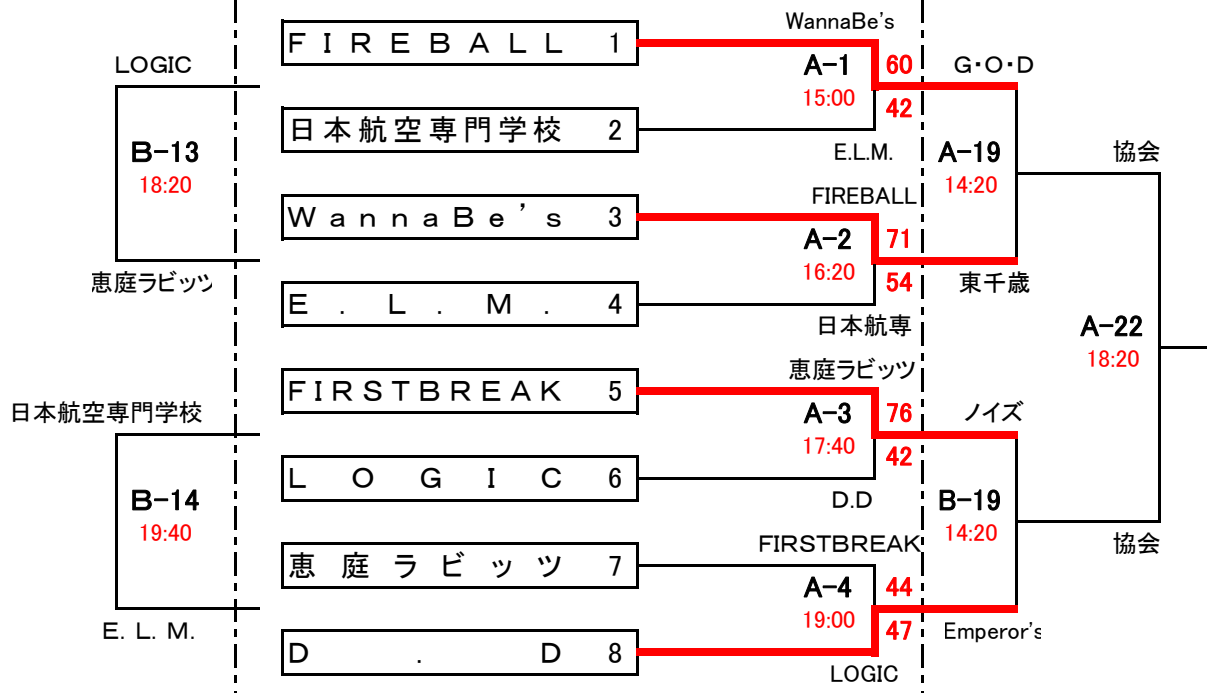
LOGIC

B-13
18:20

恵庭ラビッツ

日本航空専門学校

B-14
19:40

E. L. M.

FIREBALL 1

日本航空専門学校 2

WannaBe's 3

E. L. M. 4

FIRSTBREAK 5

LOGIC 6

恵庭ラビッツ 7

D. D 8

WannaBe's
A-1
15:00
60
42
E.L.M.

FIREBALL
A-2
16:20
71
54
日本航専

恵庭ラビッツ
A-3
17:40
76
42
D.D

FIRSTBREAK
A-4
19:00
44
47
LOGIC

G・O・D
A-19
14:20
東千歳

ノイズ
B-19
14:20
Emperor's

協会
A-22
18:20
協会